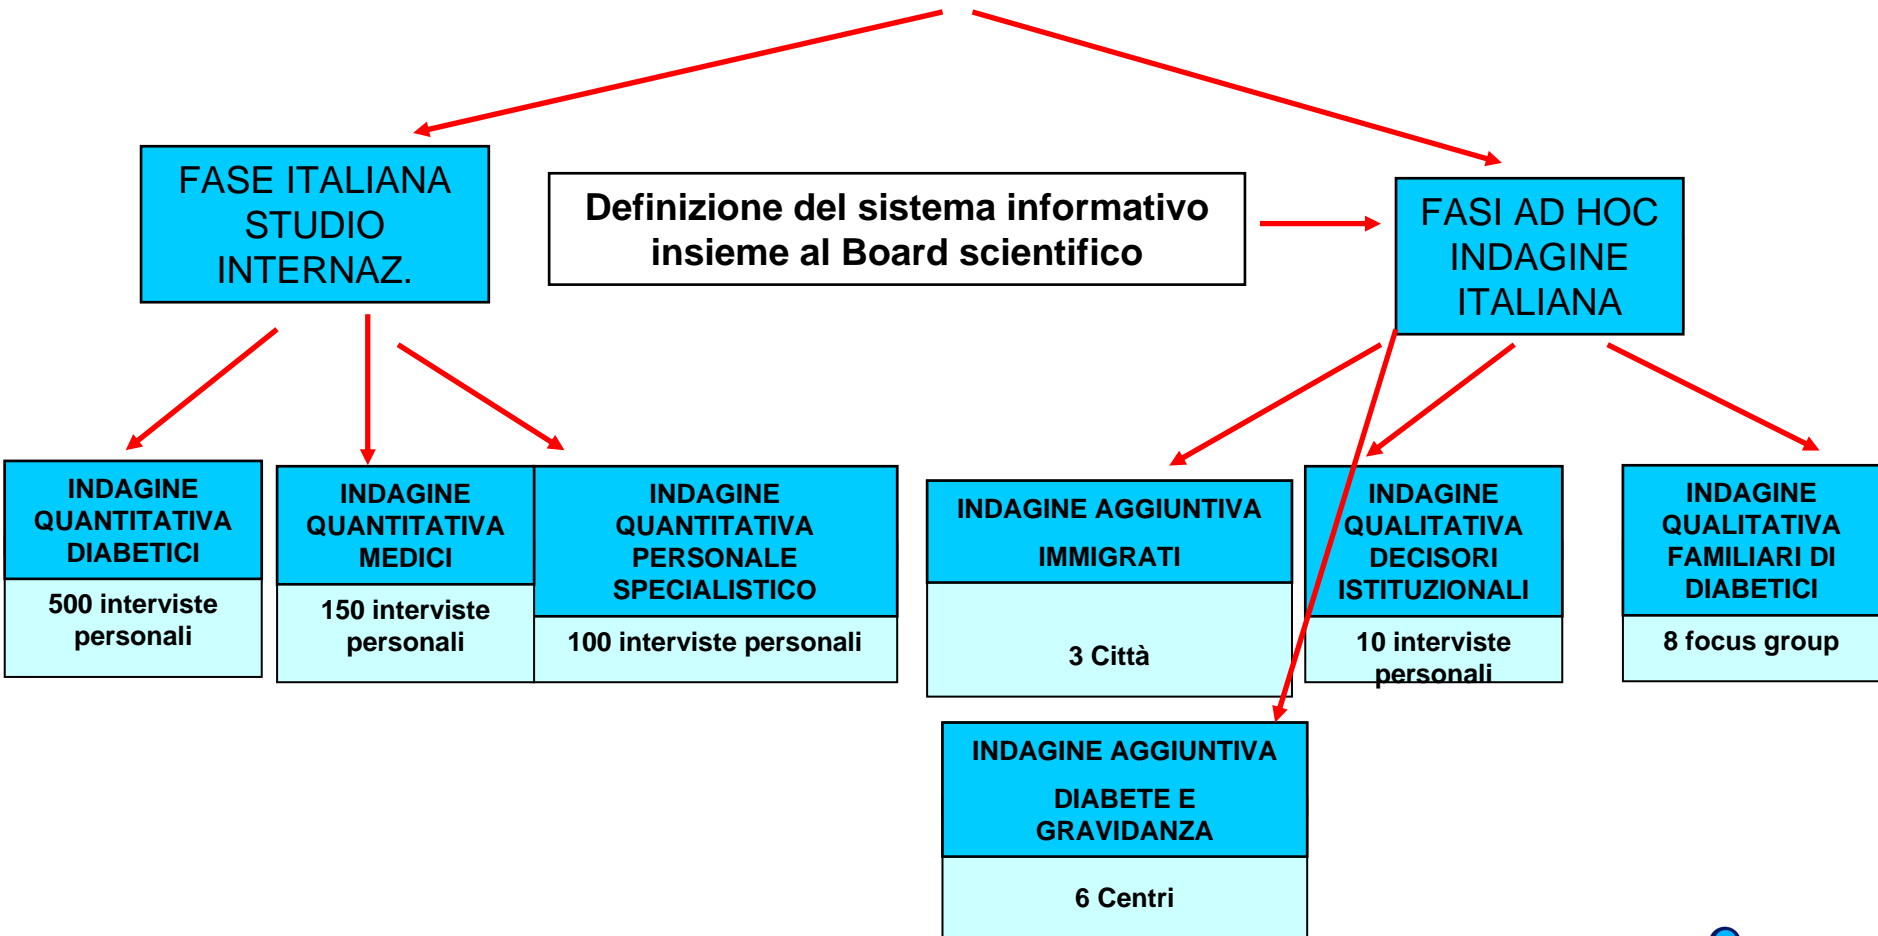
FASE ITALIANA STUDIO INTERNAZ.

Definizione del sistema informativo insieme al Board scientifico

FASI AD HOC INDAGINE ITALIANA

INDAGINE QUANTITATIVA DIABETICI

500 interviste personali

INDAGINE QUANTITATIVA MEDICI

150 interviste personali

INDAGINE QUANTITATIVA PERSONALE SPECIALISTICO

100 interviste personali

INDAGINE AGGIUNTIVA IMMIGRATI

3 Città

INDAGINE QUALITATIVA DECISORI ISTITUZIONALI

10 interviste personali

INDAGINE QUALITATIVA FAMILIARI DI DIABETICI

8 focus group

INDAGINE AGGIUNTIVA DIABETE E GRAVIDANZA

6 Centri